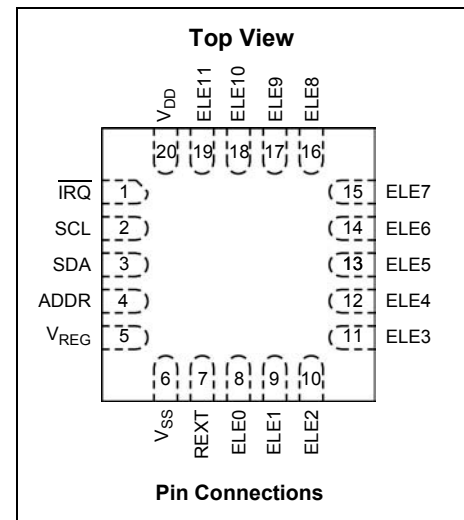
Top View

$V_{DD}$ ELE11 ELE10 ELE9 ELE8

20 19 18 17 16

$\overline{IRQ}$ 1
SCL 2
SDA 3
ADDR 4
$V_{REG}$ 5

15 ELE7
14 ELE6
13 ELE5
12 ELE4
11 ELE3

6 7 8 9 10

$V_{SS}$ REXT ELE0 ELE1 ELE2

Pin Connections